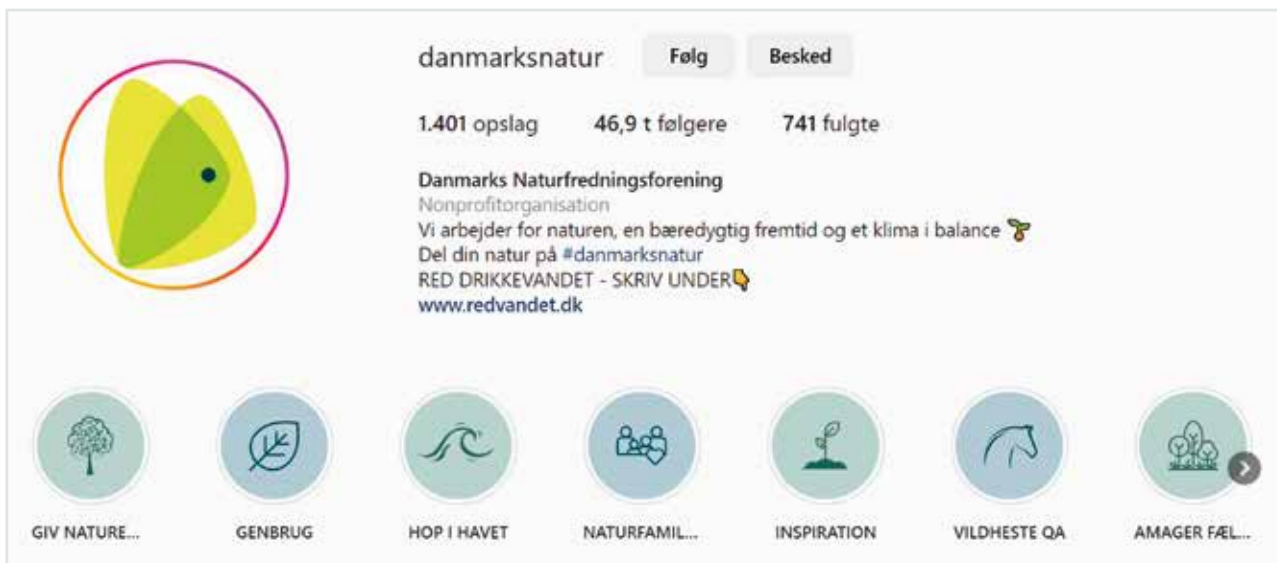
danmarksnatur Følg Besked

1.401 opslag 46,9 t følgere 741 fulgte

Danmarks Naturfredningsforening
Nonprofitorganisation
Vi arbejder for naturen, en bæredygtig fremtid og et klima i balance 🌱
Del din natur på #danmarksnatur
RED DRIKKEVANDET - SKRIV UNDER👇
www.redvandet.dk

GIV NATURE... GENBRUG HOP I HAVET NATURFAMIL... INSPIRATION VILDHESTE QA AMAGER FÆL...